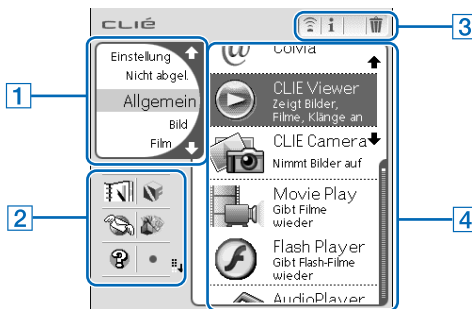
CLIÉ

1

Einstellung
Nicht abgel.
Allgemein
Bild
Film

2

3

4

CoMa

CLIE Viewer
Zeigt Bilder, Filme, Klänge an

CLIE Camera
Nimmt Bilder auf

Movie Play
Gibt Filme wieder

Flash Player
Gibt Flash-Filme wieder

AudioPlayer